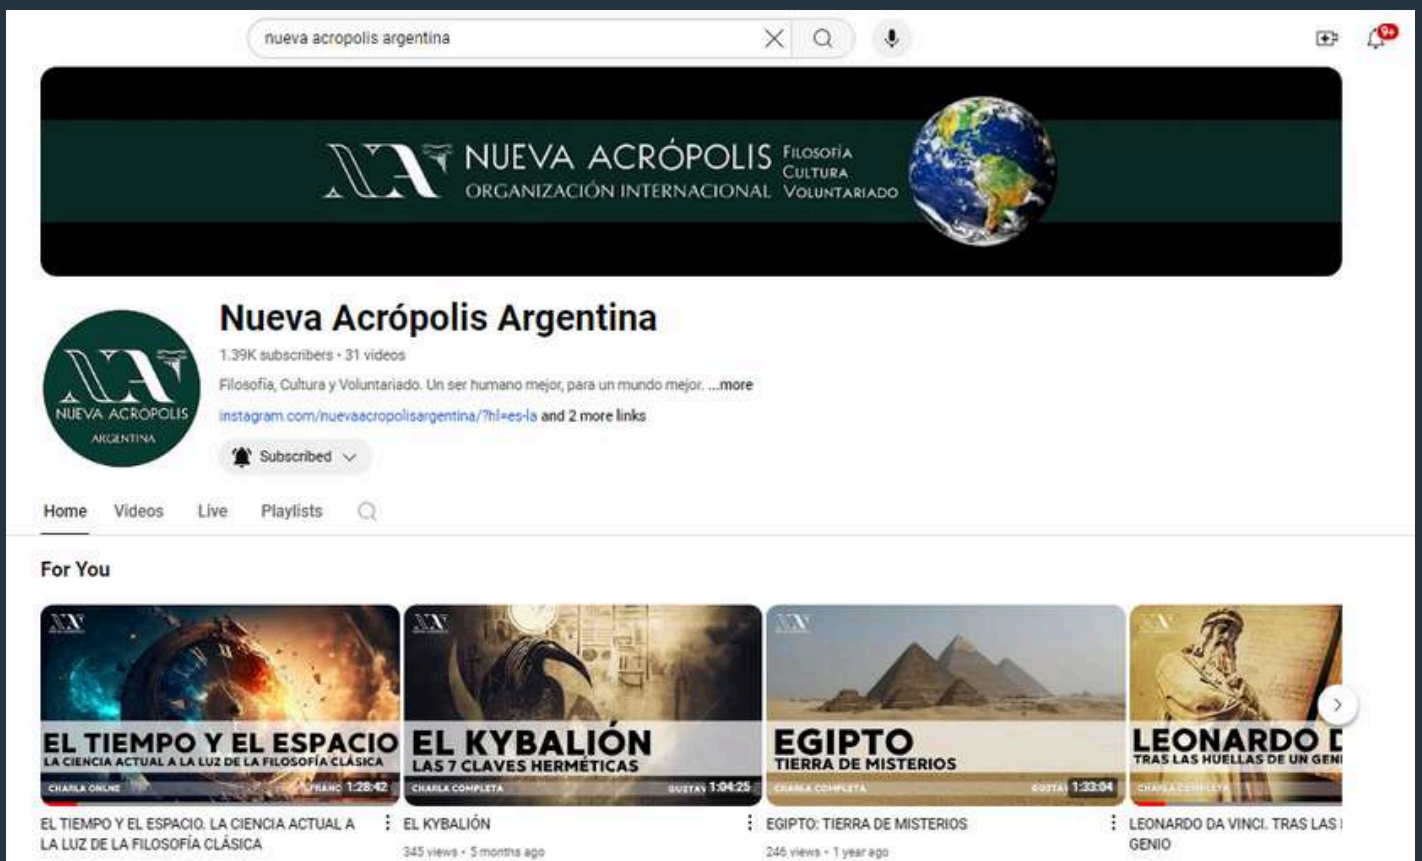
nueva acropolis argentina

9+

NA NUEVA ACRÓPOLIS ORGANIZACIÓN INTERNACIONAL FILOSOFÍA CULTURA VOLUNTARIADO

NUEVA ACRÓPOLIS ARGENTINA

Nueva Acrópolis Argentina

1.39K subscribers • 31 videos

Filosofía, Cultura y Voluntariado. Un ser humano mejor, para un mundo mejor. ...more

instagram.com/nuevaacropolisargentina/?hl=es-la and 2 more links

Subscribed

Home Videos Live Playlists

For You

EL TIEMPO Y EL ESPACIO
LA CIENCIA ACTUAL A LA LUZ DE LA FILOSOFÍA CLÁSICA
CHARLA ONLINE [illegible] 1:28:42

EL KYBALIÓN
LAS 7 CLAVES HERMÉTICAS
CHARLA COMPLETA GUSTAV 1:04:25

EGIPTO
TIERRA DE MISTERIOS
CHARLA COMPLETA GUSTA 1:33:04

LEONARDO D
TRAS LAS HUELLAS DE UN GENI
CHARLA COMPLETA

EL TIEMPO Y EL ESPACIO. LA CIENCIA ACTUAL A LA LUZ DE LA FILOSOFÍA CLÁSICA

EL KYBALIÓN
345 views • 5 months ago

EGIPTO: TIERRA DE MISTERIOS
246 views • 1 year ago

LEONARDO DA VINCI. TRAS LAS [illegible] GENIO